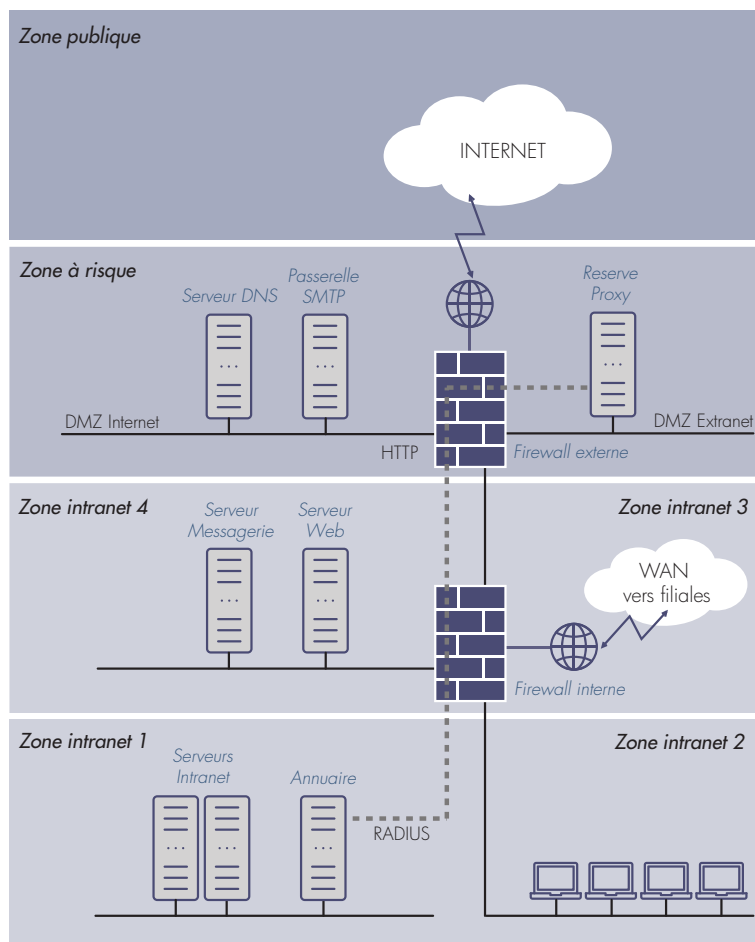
Zone publique

INTERNET

Zone à risque

Serveur DNS

Passerelle SMTP

Reserve Proxy

DMZ Internet

HTTP

Firewall externe

DMZ Extranet

Zone intranet 4

Serveur Messagerie

Serveur Web

Zone intranet 3

WAN vers filiales

Firewall interne

Zone intranet 1

Serveurs Intranet

Annuaire

RADIUS

Zone intranet 2